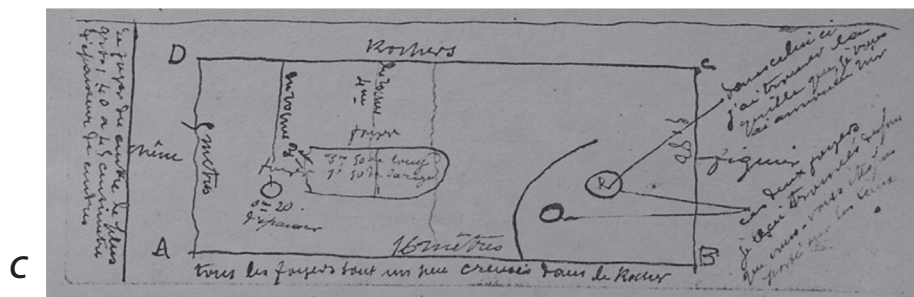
C

Le foyer se trouve de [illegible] 40 à 45 centimètres d'épaisseur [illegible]

D

Rochers

C

Dans celui-ci j'ai trouvé la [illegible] que je vous ai annoncé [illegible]

Nîme

5 mètres

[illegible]

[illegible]

37 50 de long 17 50 de large

0 = 20 d'épaisseur

48 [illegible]

Figuier

Ces deux foyers j'y ai trouvés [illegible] qui sont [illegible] posés sur les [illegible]

A

16 mètres

B

tous les foyers sont un peu creusés dans le Rocher